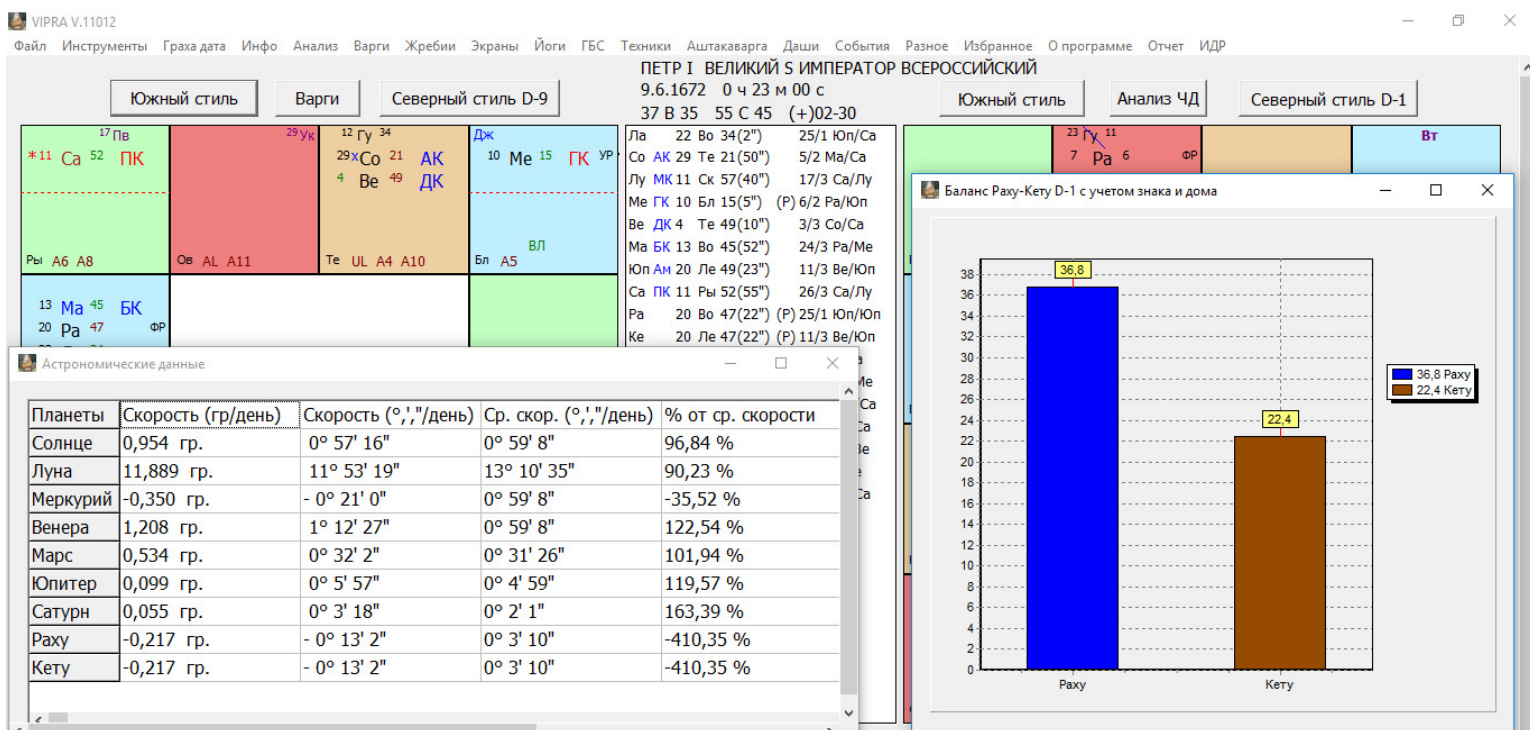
VIPRA V.11012

Файл Инструменты Граха дата Инфо Анализ Варги Жребии Экраны Йоги ГБС Техники Аштакаварга Даши События Разное Избранное О программе Отчет ИДР

Южный стиль Варги Северный стиль D-9

ПЕТР I ВЕЛИКИЙ S ИМПЕРАТОР ВСЕРОССИЙСКИЙ
9.6.1672 0 ч 23 м 00 с
37 В 35 55 С 45 (+)02-30

Южный стиль Анализ ЧД Северный стиль D-1

17 Пв
*11 Са 52 ПК
Ры А6 А8

29 Ук
Ов AL A11

12 Гу 34
29 хСо 21 АК
4 Ве 49 ДК
Те UL A4 A10

Дж
10 Ме 15 ГК УР
ВЛ
Бл А5

13 Ма 45 БК
20 Ра 47 ФР

Ла 22 Во 34(2") 25/1 Юп/Са
Со АК 29 Те 21(50") 5/2 Ма/Са
Лу МК 11 Ск 57(40") 17/3 Са/Лу
Ме ГК 10 Бл 15(5") (Р) 6/2 Ра/Юп
Ве ДК 4 Те 49(10") 3/3 Со/Са
Ма БК 13 Во 45(52") 24/3 Ра/Ме
Юп Ам 20 Ле 49(23") 11/3 Ве/Юп
Са ПК 11 Ры 52(55") 26/3 Са/Лу
Ра 20 Во 47(22") (Р) 25/1 Юп/Юп
Ке 20 Ле 47(22") (Р) 11/3 Ве/Юп

23 Гу 11
7 Ра 6 ФР

Вт

Баланс Раху-Кету D-1 с учетом знака и дома

| 36,8 Раху |
|---|
| 22,4 Кету |

36,8
22,4
38 36 34 32 30 28 26 24 22 20 18 16 14 12 10 8 6 4 2 0
Раху Кету

Астрономические данные

| Планеты | Скорость (гр/день) | Скорость (°,',"/день) | Ср. скор. (°,',"/день) | % от ср. скорости |
|---|---|---|---|---|
| Солнце | 0,954 гр. | 0° 57' 16" | 0° 59' 8" | 96,84 % |
| Луна | 11,889 гр. | 11° 53' 19" | 13° 10' 35" | 90,23 % |
| Меркурий | -0,350 гр. | - 0° 21' 0" | 0° 59' 8" | -35,52 % |
| Венера | 1,208 гр. | 1° 12' 27" | 0° 59' 8" | 122,54 % |
| Марс | 0,534 гр. | 0° 32' 2" | 0° 31' 26" | 101,94 % |
| Юпитер | 0,099 гр. | 0° 5' 57" | 0° 4' 59" | 119,57 % |
| Сатурн | 0,055 гр. | 0° 3' 18" | 0° 2' 1" | 163,39 % |
| Раху | -0,217 гр. | - 0° 13' 2" | 0° 3' 10" | -410,35 % |
| Кету | -0,217 гр. | - 0° 13' 2" | 0° 3' 10" | -410,35 % |